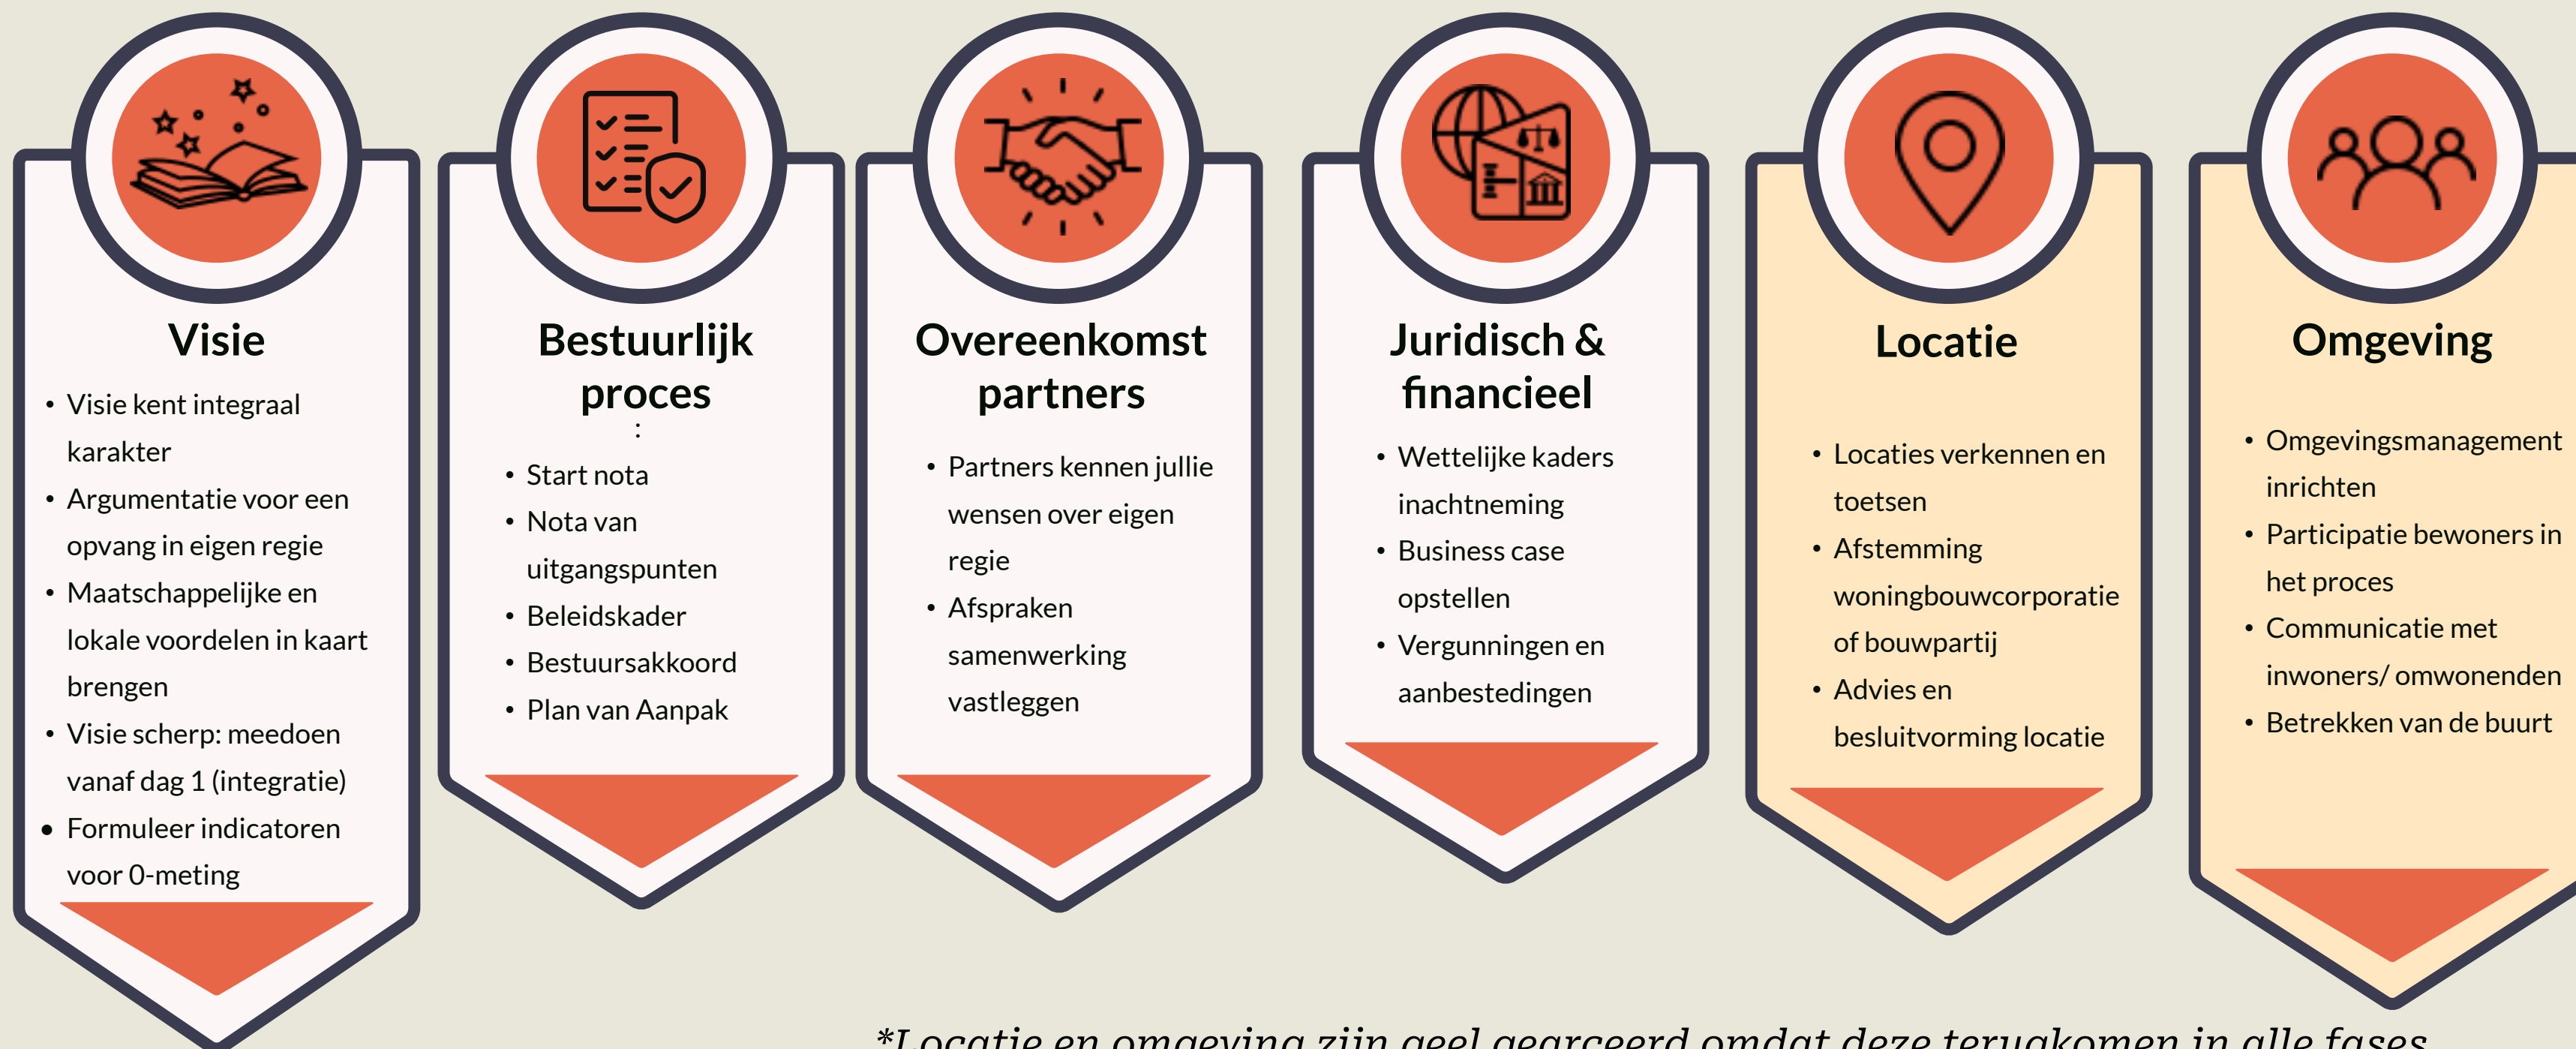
Visie

- Visie kent integraal karakter
- Argumentatie voor een opvang in eigen regie
- Maatschappelijke en lokale voordelen in kaart brengen
- Visie scherp: meedoen vanaf dag 1 (integratie)
- Formuleer indicatoren voor 0-meting

Bestuurlijk proces
:

- Start nota
- Nota van uitgangspunten
- Beleidskader
- Bestuursakkoord
- Plan van Aanpak

Overeenkomst partners

- Partners kennen jullie wensen over eigen regie
- Afspraken samenwerking vastleggen

Juridisch & financieel

- Wettelijke kaders inachtneming
- Business case opstellen
- Vergunningen en aanbestedingen

Locatie

- Locaties verkennen en toetsen
- Afstemming woningbouwcorporatie of bouwpartij
- Advies en besluitvorming locatie

Omgeving

- Omgevingsmanagement inrichten
- Participatie bewoners in het proces
- Communicatie met inwoners/ omwonenden
- Betrekken van de buurt

*Locatie en omgeving zijn geel gearceerd omdat deze terugkomen in alle fases